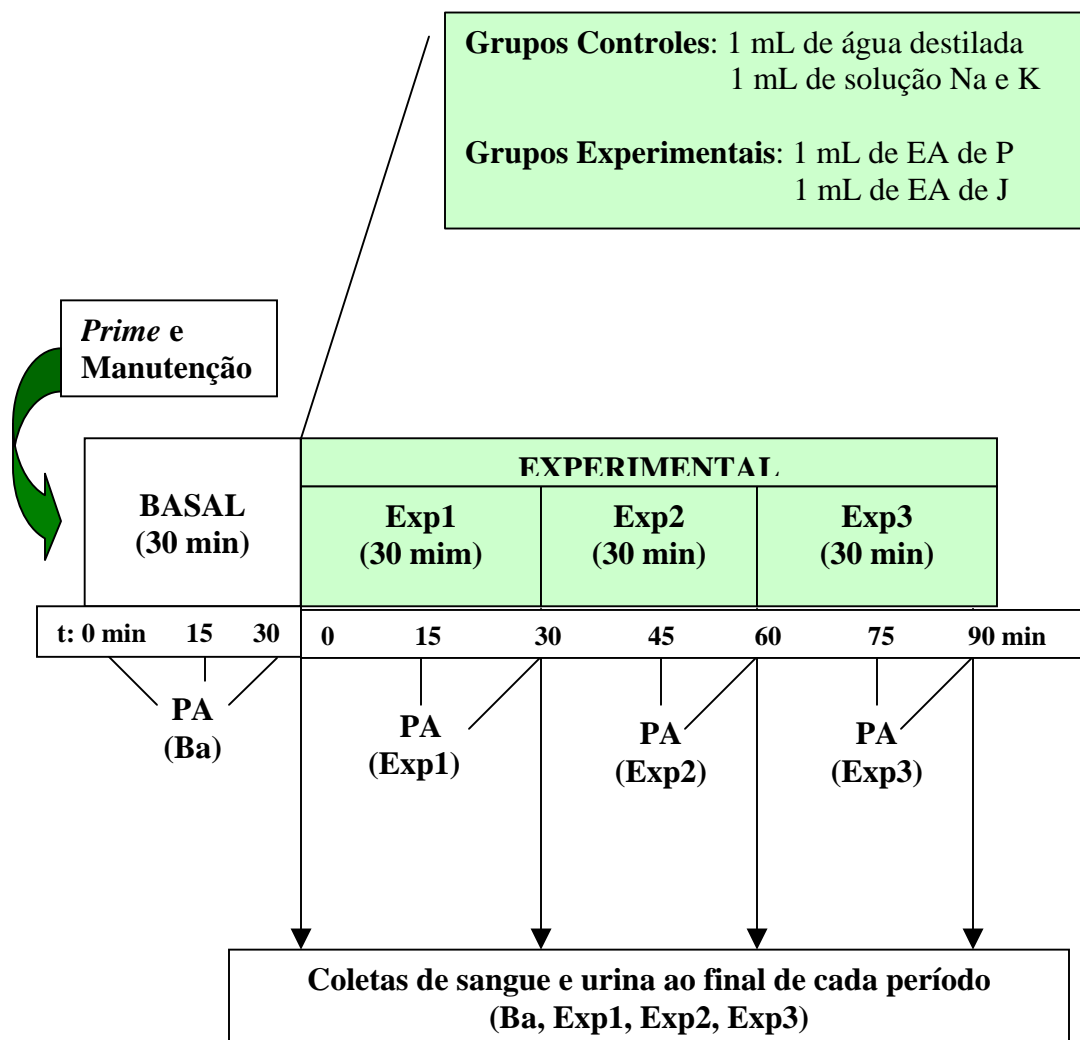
**Grupos Controles**: 1 mL de água destilada
1 mL de solução Na e K

**Grupos Experimentais**: 1 mL de EA de P
1 mL de EA de J

*Prime* e Manutenção

BASAL (30 min)

EXPERIMENTAL

Exp1 (30 mim)

Exp2 (30 min)

Exp3 (30 min)

t: 0 min 15 30

0 15 30 45 60 75 90 min

PA (Ba)

PA (Exp1)

PA (Exp2)

PA (Exp3)

Coletas de sangue e urina ao final de cada período (Ba, Exp1, Exp2, Exp3)